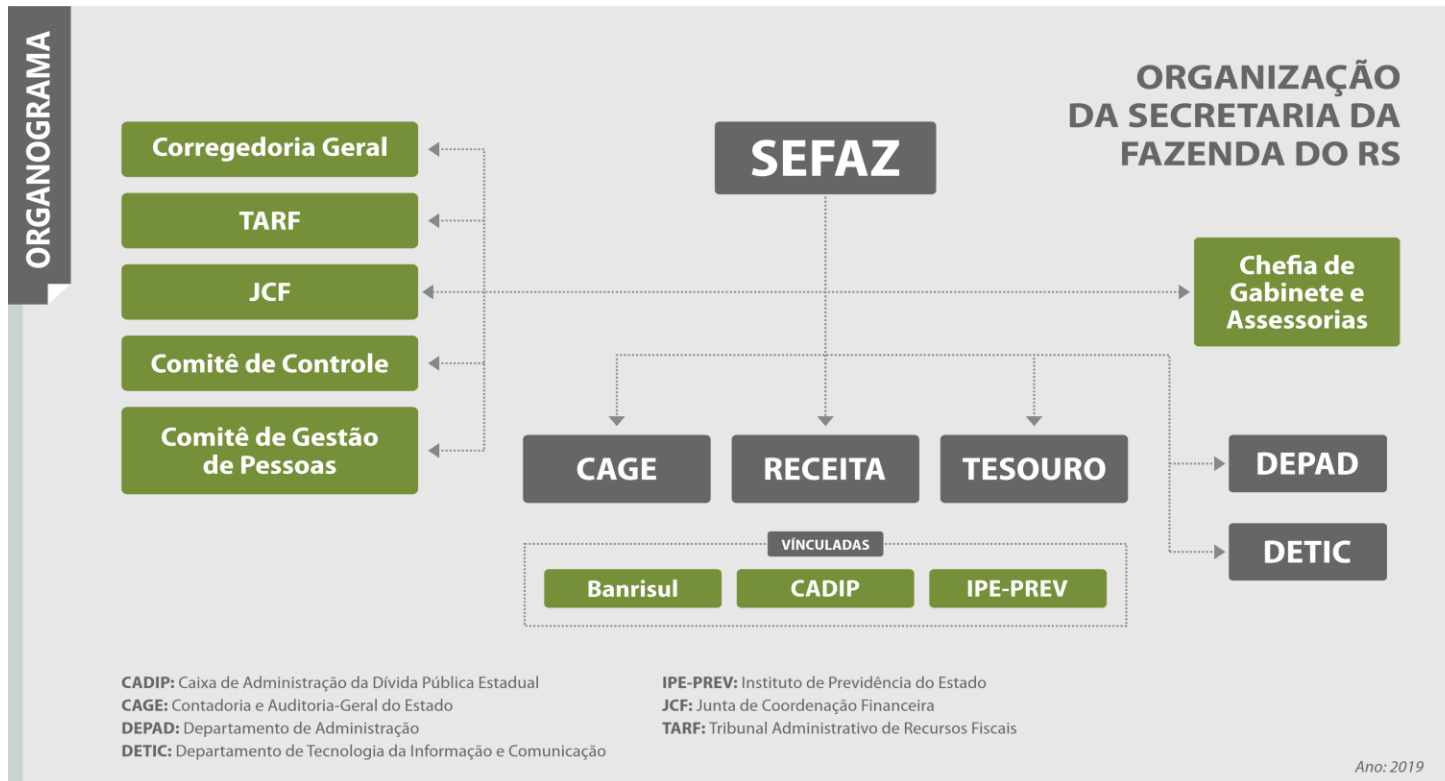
ORGANOGRAMA

ORGANIZAÇÃO DA SECRETARIA DA FAZENDA DO RS

SEFAZ

Corregedoria Geral

TARF

JCF

Comitê de Controle

Comitê de Gestão de Pessoas

Chefia de Gabinete e Assessorias

CAGE

RECEITA

TESOURO

DEPAD

DETIC

VÍNCULADAS

Banrisul

CADIP

IPE-PREV

CADIP: Caixa de Administração da Dívida Pública Estadual
CAGE: Contadoria e Auditoria-Geral do Estado
DEPAD: Departamento de Administração
DETIC: Departamento de Tecnologia da Informação e Comunicação

IPE-PREV: Instituto de Previdência do Estado
JCF: Junta de Coordenação Financeira
TARF: Tribunal Administrativo de Recursos Fiscais

Ano: 2019